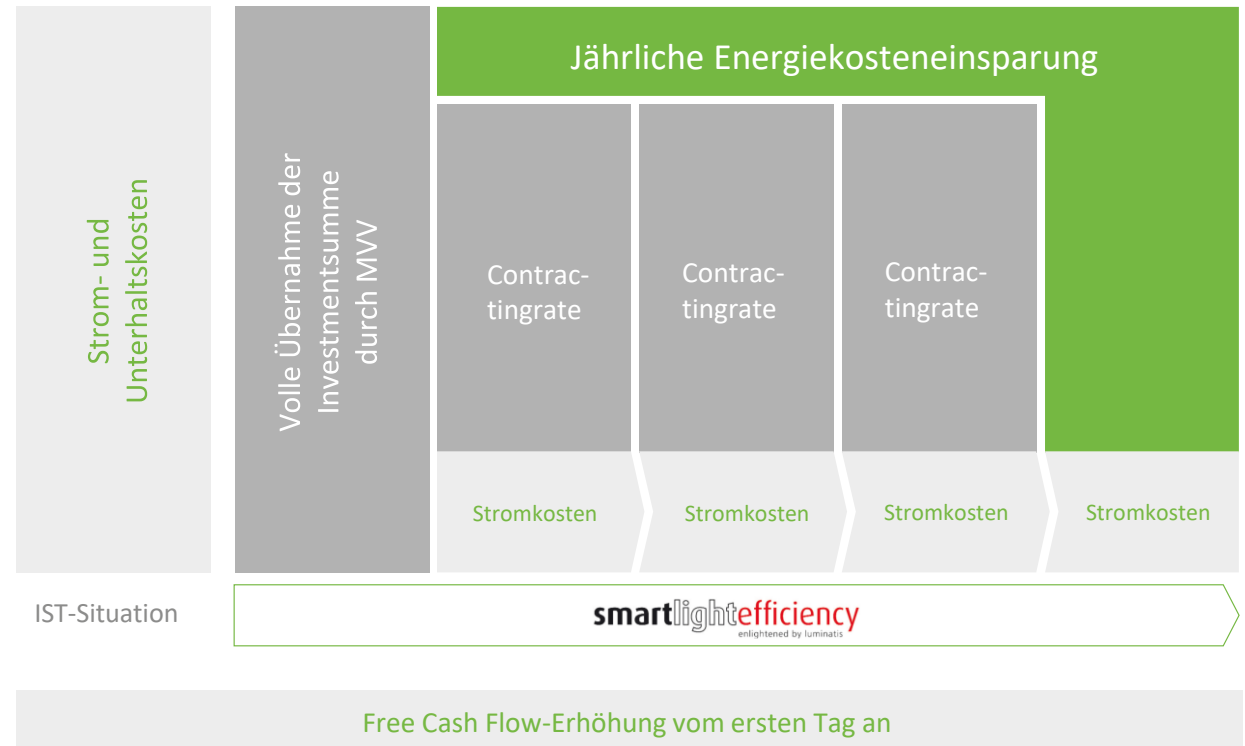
Strom- und Unterhaltskosten

Volle Übernahme der Investmentsumme durch MVV

Jährliche Energiekosteneinsparung

Contractingrate

Contractingrate

Contractingrate

Stromkosten

Stromkosten

Stromkosten

Stromkosten

IST-Situation

smartlightefficiency
enlightened by luminatis

Free Cash Flow-Erhöhung vom ersten Tag an